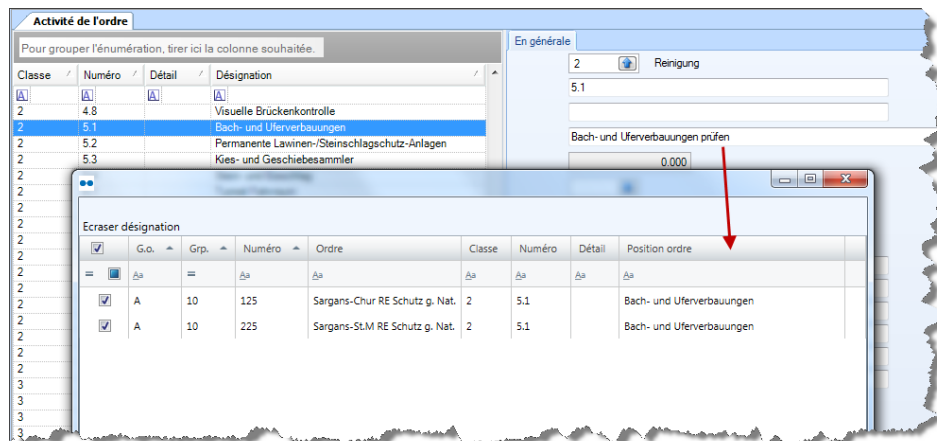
Activité de l'ordre

Pour grouper l'énumération, tirer ici la colonne souhaitée.

| Classe | Numéro | Détail | Désignation |
|---|---|---|---|
| A | A | A | A |
| 2 | 4.8 | | Visuelle Brückenkontrolle |
| 2 | 5.1 | | Bach- und Uferverbauungen |
| 2 | 5.2 | | Permanente Lawinen-/Steinschlagschutz-Anlagen |
| 2 | 5.3 | | Kies- und Geschiebesammler |
| 2 | | | |
| 2 | | | |
| 2 | | | |
| 2 | | | |
| 2 | | | |
| 2 | | | |
| 2 | | | |
| 2 | | | |
| 2 | | | |
| 2 | | | |
| 2 | | | |
| 2 | | | |
| 2 | | | |
| 3 | | | |
| 3 | | | |
| 3 | | | |
| 3 | | | |

En générale

2 Reinigung

5.1

Bach- und Uferverbauungen prüfen

0.000

Ecraser désignation

| | G.o. | Grp. | Numéro | Ordre | Classe | Numéro | Détail | Position ordre |
|---|---|---|---|---|---|---|---|---|
| = | Aa | = | Aa | Aa | Aa | Aa | Aa | Aa |
| ☑ | A | 10 | 125 | Sargans-Chur RE Schutz g. Nat. | 2 | 5.1 | | Bach- und Uferverbauungen |
| ☑ | A | 10 | 225 | Sargans-St.M RE Schutz g. Nat. | 2 | 5.1 | | Bach- und Uferverbauungen |